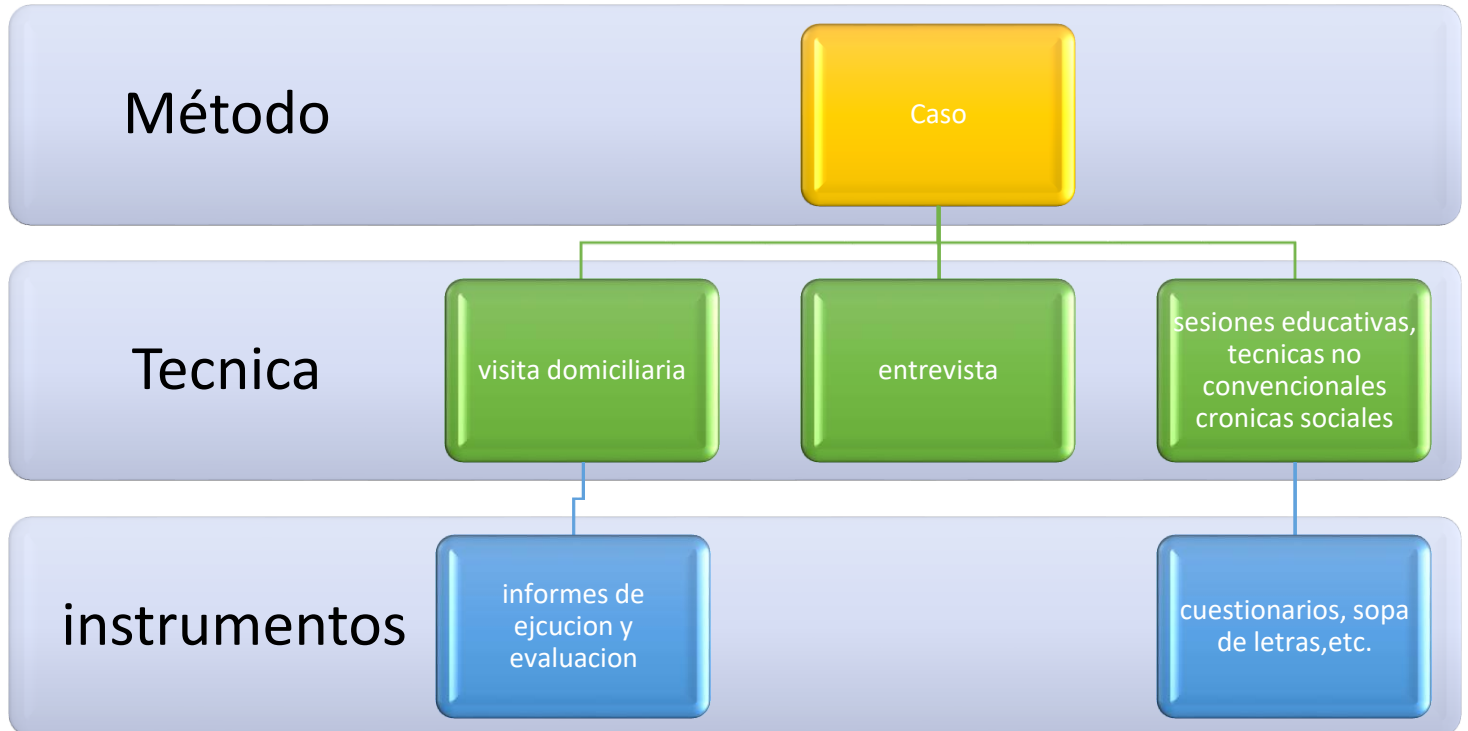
Método

Caso

Tecnica

visita domiciliaria

entrevista

sesiones educativas, tecnicas no convencionales cronicas sociales

instrumentos

informes de ejcucion y evaluacion

cuestionarios, sopa de letras,etc.